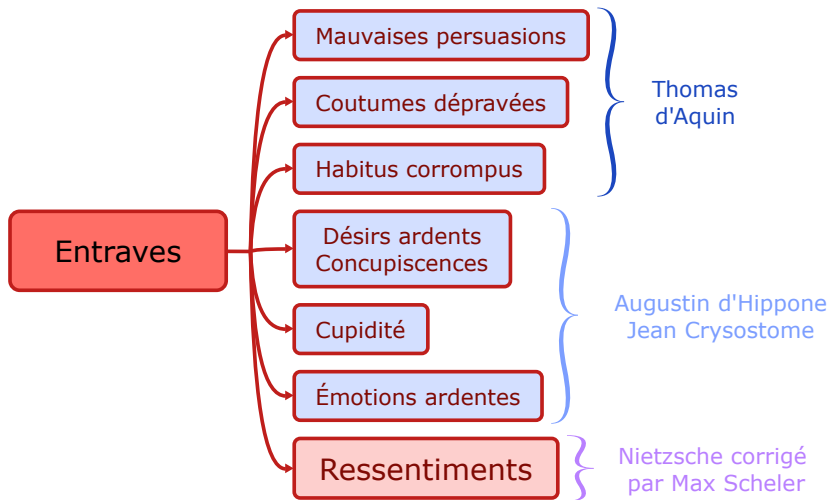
Entraves

Mauvaises persuasions

Coutumes dépravées

Habitus corrompus

Thomas d'Aquin

Désirs ardents Concupiscences

Cupidité

Émotions ardentes

Augustin d'Hippone Jean Crysostome

Ressentiments

Nietzsche corrigé par Max Scheler